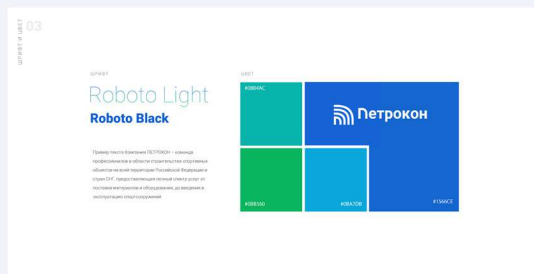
ШРИФТ И ЦВЕТ 03

ШРИФТ

Roboto Light

Roboto Black

Пример текста Компания ПЕТРОКОН – команда профессионалов в области строительства спортивных объектов на всей территории Российской Федерации и стран СНГ, предоставляющая полный спектр услуг от поставки материалов и оборудования, до введения в эксплуатацию спортсооружения

ЦВЕТ

#0BB4AC

Петрокон

#0BB550

#0BA7DB

#1566CE